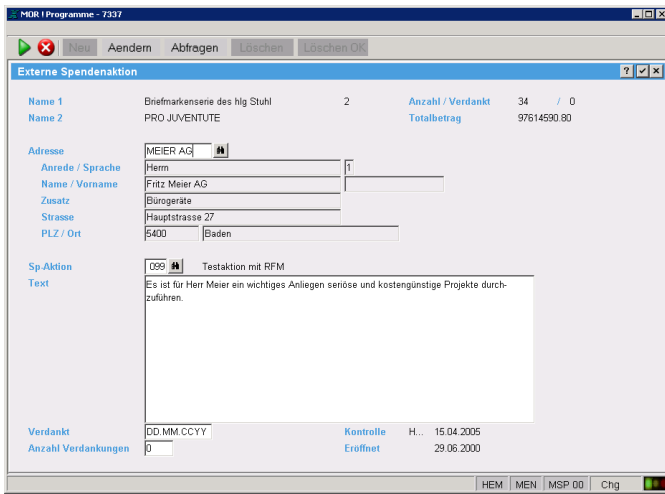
MDR I Programme - 7337

Neu Aendern Abfragen Löschen Löschen OK

Externe Spendenaktion

Name 1 Briefmarkenserie des hlg Stuhl 2
Name 2 PRO JUVENTUTE

Anzahl / Verdankt 34 / 0
Totalbetrag 97614590.80

Adresse MEIER AG
Anrede / Sprache Herrn 1
Name / Vorname Fritz Meier AG
Zusatz Bürogeräte
Strasse Hauptstrasse 27
PLZ / Ort 5400 Baden

Sp.Aktion 099 Testaktion mit RFM
Text Es ist für Herr Meier ein wichtiges Anliegen seriöse und kostengünstige Projekte durchzuführen.

Verdankt DD.MM.CCYY
Anzahl Verdankungen 0

Kontrolle H... 15.04.2005
Eröffnet 29.06.2000

HEM MEN MSP 00 Chg